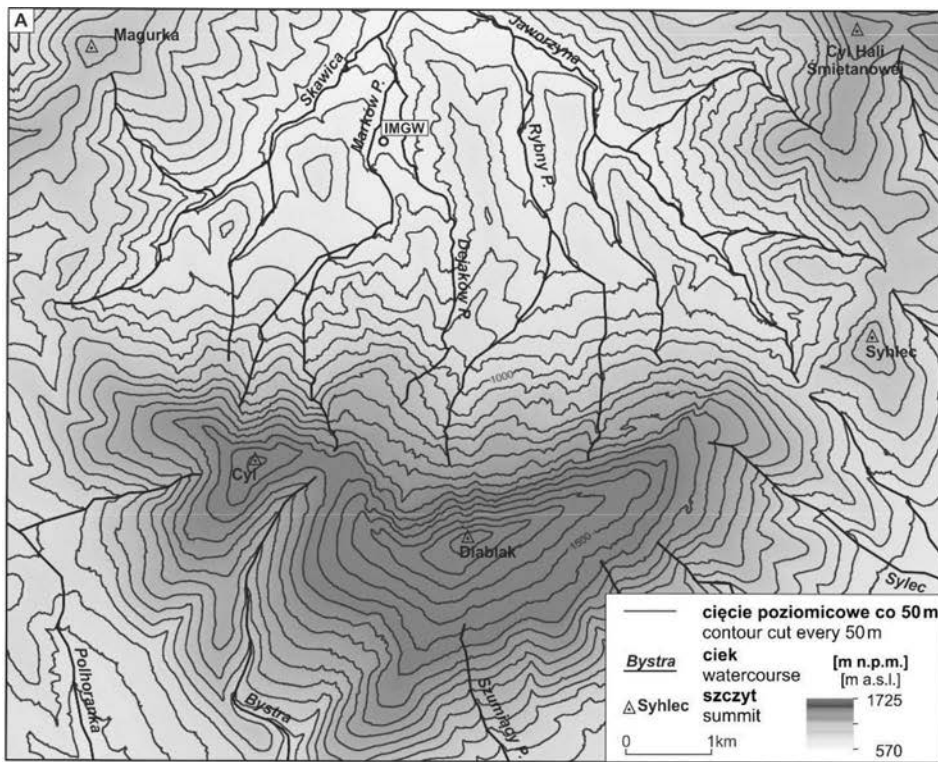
A

Magurka

Skawica

Markow P.

IMGW

Jaworzyna

Rybny P.

Cyl Hali Śmietanowej

Dejaków P.

Sylec

1000

Cyl

Diablak

1500

Sylec

Polhoranka

Bystra

Szumiący P.

cięcie poziomicowe co 50 m
contour cut every 50 m

Bystra ciek
watercourse

[m n.p.m.]
[m a.s.l.]

△Syhlec szczyt
summit

1725

570

0 1km